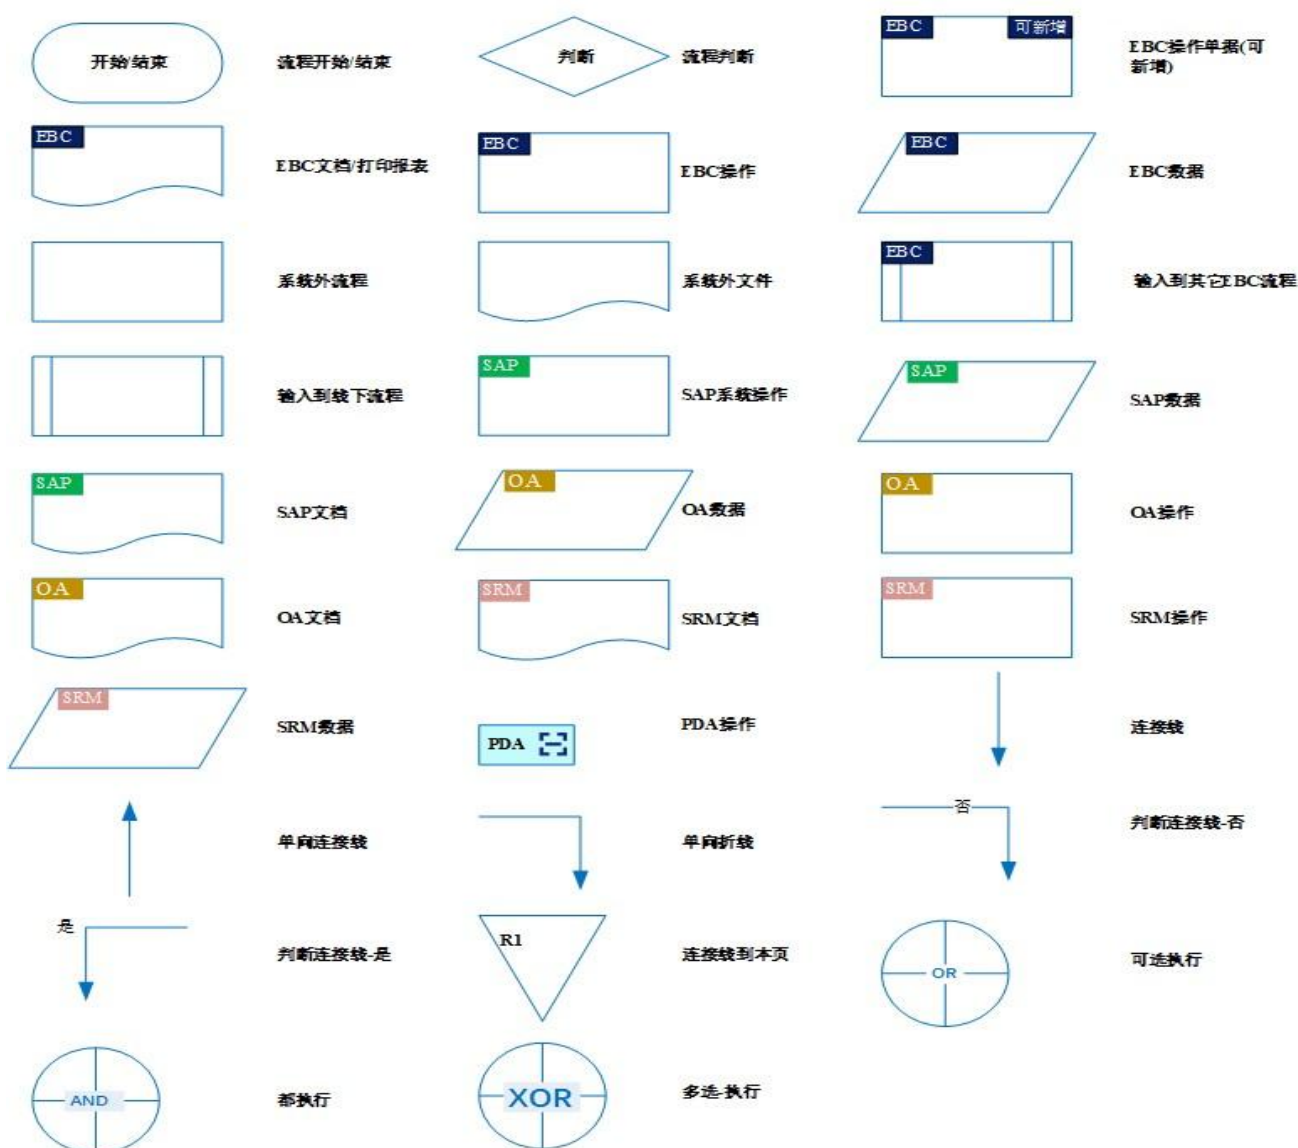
开始/结束

流程开始/结束

判断

流程判断

EBC 可新增

EBC操作单据(可新增)

EBC

EBC文档/打印报表

EBC

EBC操作

EBC

EBC数据

系统外流程

系统外文件

EBC

输入到其它EBC流程

输入到线下流程

SAP

SAP系统操作

SAP

SAP数据

SAP

SAP文档

OA

OA数据

OA

OA操作

OA

OA文档

SRM

SRM文档

SRM

SRM操作

SRM

SRM数据

PDA

PDA操作

连接线

单向连接线

单向折线

否

判断连接线-否

是

判断连接线-是

R1

连接线到本页

OR

可选执行

AND

都执行

XOR

多选-执行